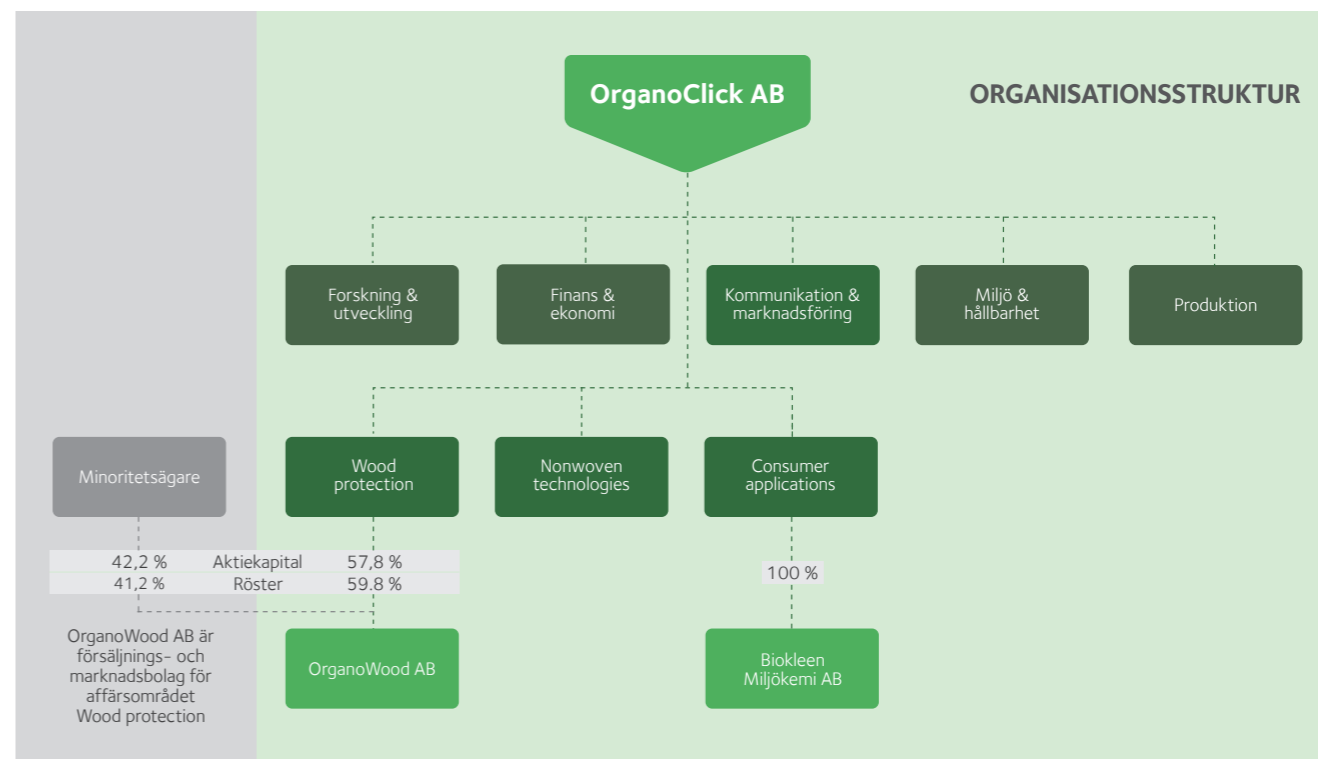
OrganoClick AB

ORGANISATIONSSTRUKTUR

Forskning & utveckling

Finans & ekonomi

Kommunikation & marknadsföring

Miljö & hållbarhet

Produktion

Minoritetsägare

Wood protection

Nonwoven technologies

Consumer applications

| 42,2 % | Aktiekapital | 57,8 % |
|---|---|---|
| 41,2 % | Röster | 59.8 % |

100 %

OrganoWood AB är försäljnings- och marknadsbolag för affärsområdet Wood protection

OrganoWood AB

Biokleen Miljökemi AB